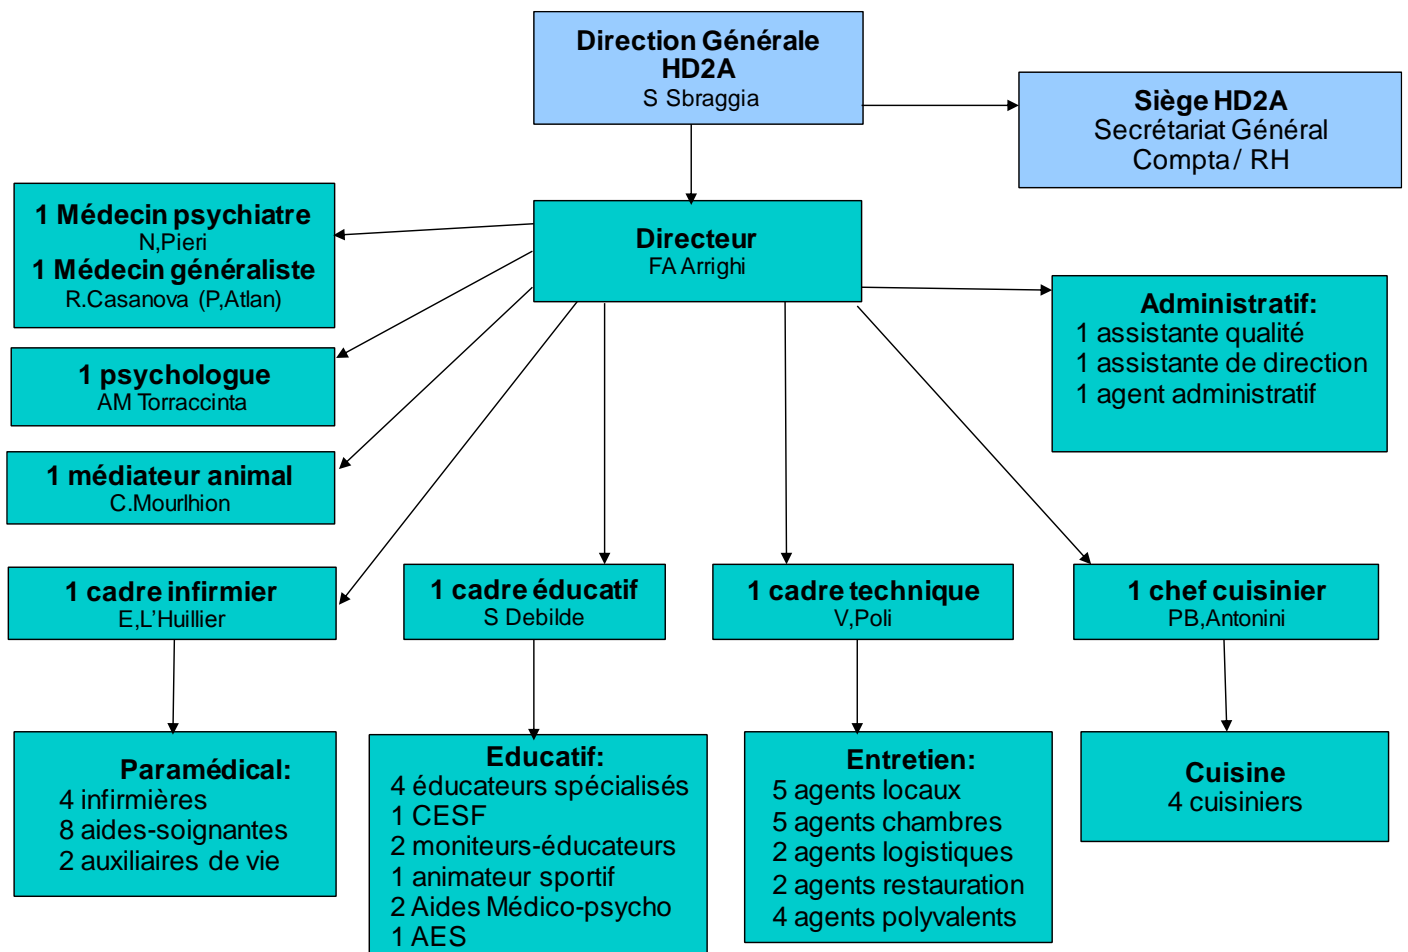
Direction Générale
HD2A
S Sbraggia

Siège HD2A
Secrétariat Général
Compta / RH

1 Médecin psychiatre
N,Pieri
1 Médecin généraliste
R.Casanova (P,Atlan)

Directeur
FA Arrighi

Administratif:
1 assistante qualité
1 assistante de direction
1 agent administratif

1 psychologue
AM Torraccinta

1 médiateur animal
C.Mourlhion

1 cadre infirmier
E,L'Huillier

1 cadre éducatif
S Debilde

1 cadre technique
V,Poli

1 chef cuisinier
PB,Antonini

Paramédical:
4 infirmières
8 aides-soignantes
2 auxiliaires de vie

Educatif:
4 éducateurs spécialisés
1 CESF
2 moniteurs-éducateurs
1 animateur sportif
2 Aides Médico-psycho
1 AES

Entretien:
5 agents locaux
5 agents chambres
2 agents logistiques
2 agents restauration
4 agents polyvalents

Cuisine
4 cuisiniers